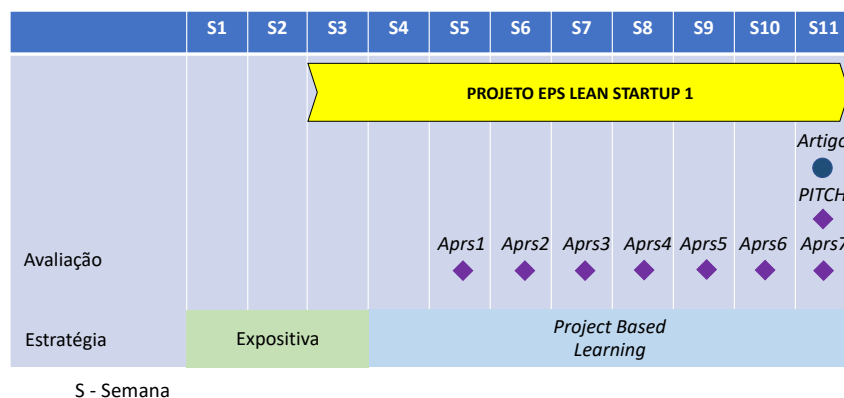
| | S1 | S2 | S3 | S4 | S5 | S6 | S7 | S8 | S9 | S10 | S11 |
|---|---|---|---|---|---|---|---|---|---|---|---|

PROJETO EPS LEAN STARTUP 1

Artig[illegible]

PITCH

Avaliação

Aprs1 Aprs2 Aprs3 Aprs4 Aprs5 Aprs6 Aprs7

Estratégia

Expositiva

Project Based Learning

S - Semana